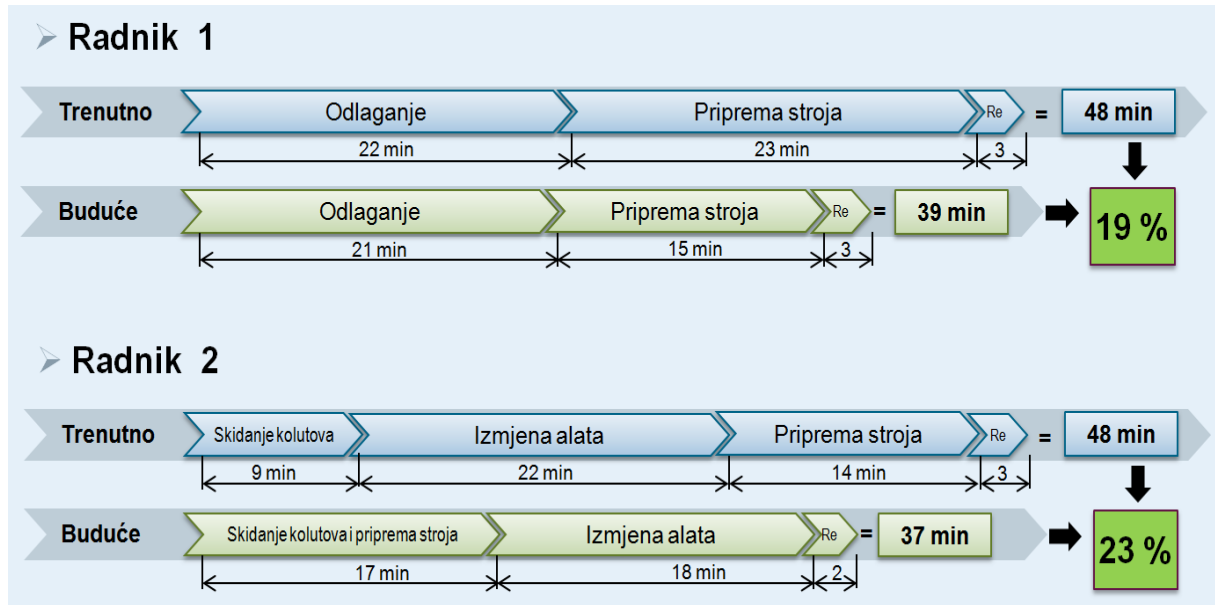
Radnik 1

Trenutno | Odlaganje | Priprema stroja | Re | = 48 min
22 min | 23 min | 3

Buduće | Odlaganje | Priprema stroja | Re | = 39 min
21 min | 15 min | 3

19 %

Radnik 2

Trenutno | Skidanje kolutova | Izmjena alata | Priprema stroja | Re | = 48 min
9 min | 22 min | 14 min | 3

Buduće | Skidanje kolutova i priprema stroja | Izmjena alata | Re | = 37 min
17 min | 18 min | 2

23 %